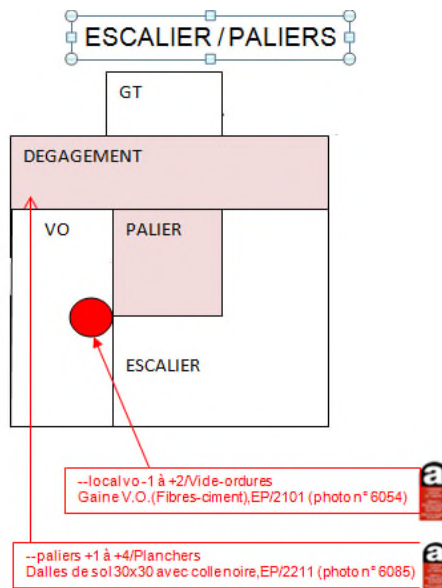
ESCALIER / PALIERS

GT

DEGAGEMENT

VO

PALIER

ESCALIER

--local vo-1 à +2/Vide-ordures
Gaine V.O.(Fibres-ciment),EP/2101 (photo n° 6054)

a

--paliers +1 à +4/Planchers
Dalles de sol 30x30 avec colle noire,EP/2211 (photo n° 6085)

a